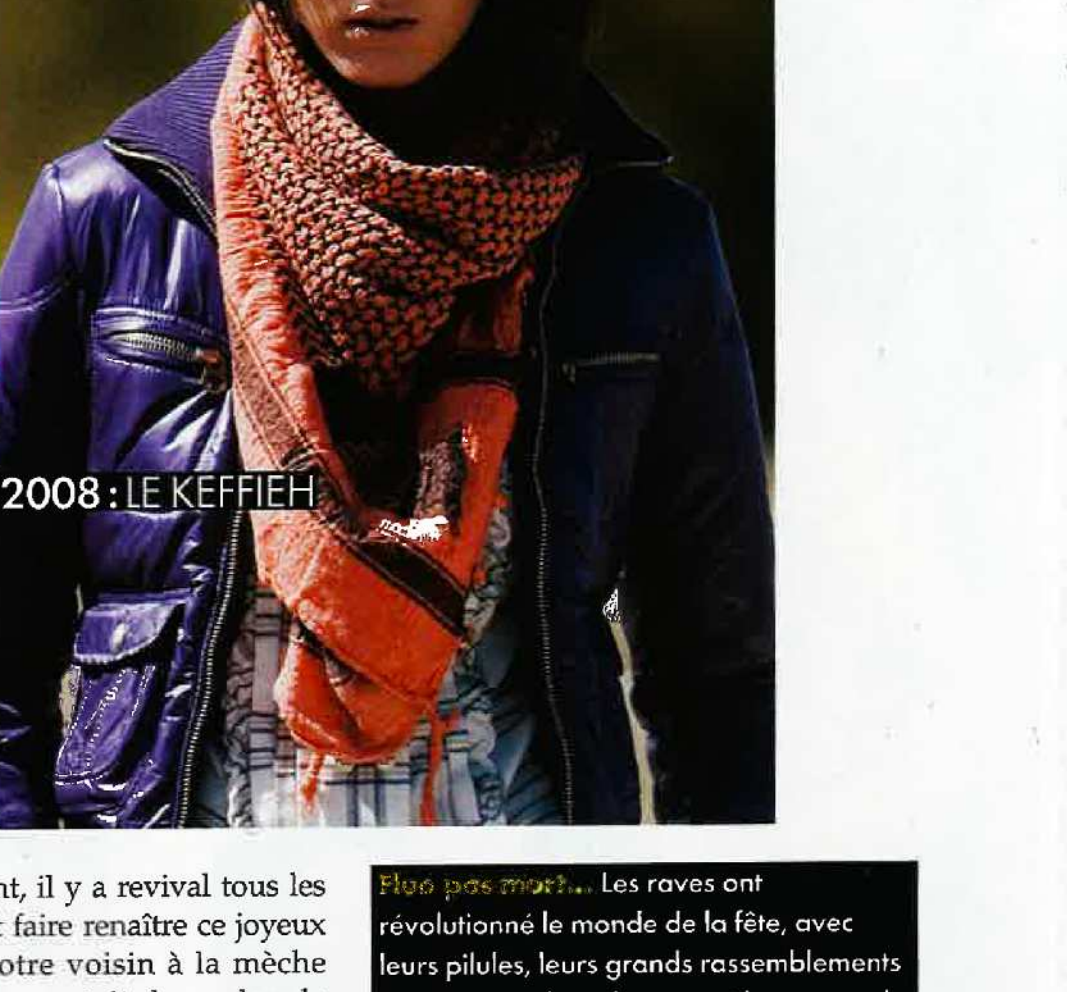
2008 : LE KEFFIEH

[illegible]nt, il y a revival tous les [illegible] faire renaître ce joyeux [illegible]otre voisin à la mèche

Fluo pas mort... Les raves ont révolutionné le monde de la fête, avec leurs pilules, leurs grands rassemblements